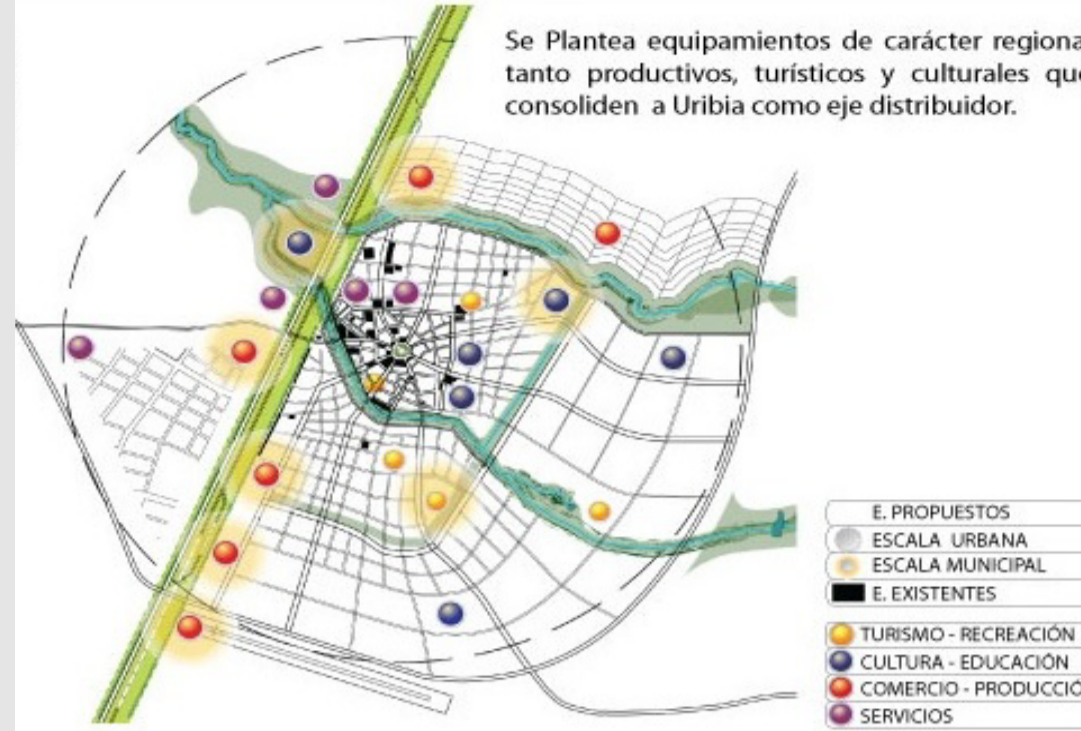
Se Plantea equipamientos de carácter regiona tanto productivos, turísticos y culturales que consoliden a Uribia como eje distribuidor.

E. PROPUESTOS
ESCALA URBANA
ESCALA MUNICIPAL
E. EXISTENTES

TURISMO - RECREACIÓN
CULTURA - EDUCACIÓN
COMERCIO - PRODUCCIÓ
SERVICIOS